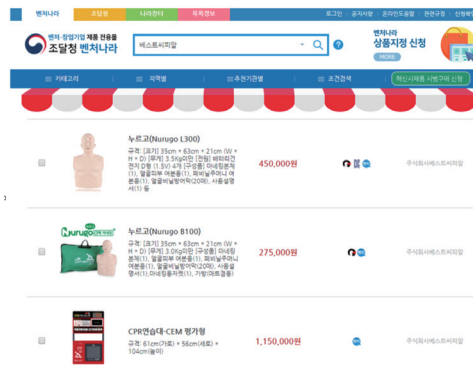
벤처나라 조달청 나라장터 혁신장터 로그인 | 공지사항 | 온라인도움말 | 판판규정 | 신청하기

벤처·창업기업 제품 전용몰
조달청 벤처나라

베스트씨피알

벤처나라
상품지정 신청
MORE

카테고리 | 지역별 | 추천기관별 | 조건검색 | 혁신시제품 시범구매 신청

누르고(Nurugo L300)
규격: [크기] 35cm × 63cm × 21cm (W × H × D) [무게] 3.5Kg이하 [전원] 배터리건전지 (1.5V) 4개 [구성품] 마네킹(1), 얼굴피부 여분용(1), 폐비닐주머니 여분용(1), 얼굴비닐방어막(20매), 사용설명서(1) 등
450,000원
주식회사베스트씨피알

Nurugo
누르고(Nurugo B100)
규격: [크기] 35cm × 63cm × 21cm (W × H × D) [무게] 3.0Kg이하 [구성품] 마네킹 본품(1), 얼굴피부 여분용(1), 폐비닐주머니 여분용(1), 얼굴비닐방어막(20매), 사용설명서(1),마네킹용가방(1), 가방(패드포함)
275,000원
주식회사베스트씨피알

CPR연습대-CEM 평가형
규격: 61cm(가로) × 56cm(세로) × 104cm(높이)
1,150,000원
주식회사베스트씨피알